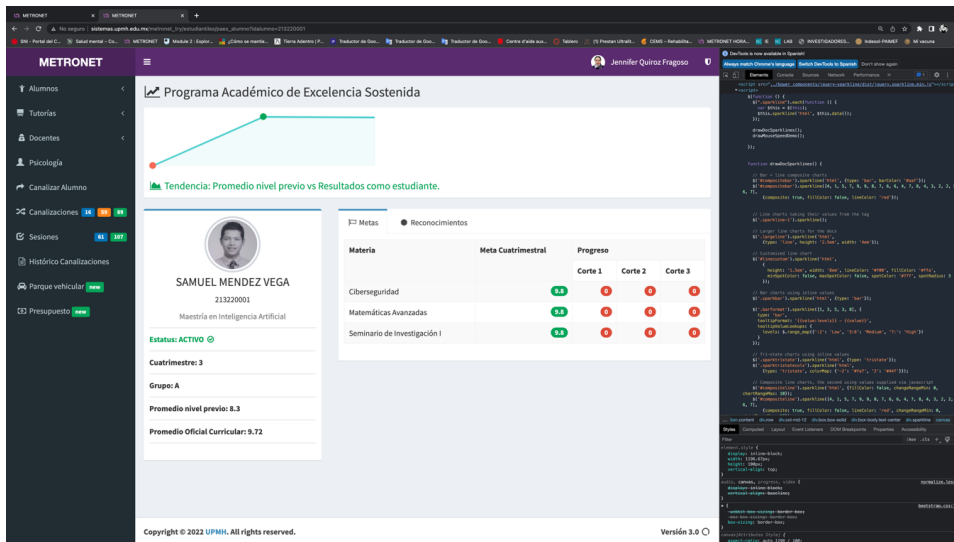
METRONET × METRONET × +

No seguro | sistemas.upmh.edu.mx/metronet_try/estudiantes/paes_alumno?idalumno=213220001

METRONET

Jennifer Quiroz Fragoso

Alumnos
Tutorías
Docentes
Psicología
Canalizar Alumno
Canalizaciones 16 58 89
Sesiones 61 107
Histórico Canalizaciones
Parque vehicular new
Presupuesto new

Programa Académico de Excelencia Sostenida

Tendencia: Promedio nivel previo vs Resultados como estudiante.

SAMUEL MENDEZ VEGA
213220001
Maestría en Inteligencia Artificial

Estatus: ACTIVO

Cuatrimestre: 3

Grupo: A

Promedio nivel previo: 8.3

Promedio Oficial Curricular: 9.72

Metas | Reconocimientos

| Materia | Meta Cuatrimestral | Progreso | | |
|---|---|---|---|---|
| | | Corte 1 | Corte 2 | Corte 3 |
| Ciberseguridad | 9.8 | 0 | 0 | 0 |
| Matemáticas Avanzadas | 9.8 | 0 | 0 | 0 |
| Seminario de Investigación I | 9.8 | 0 | 0 | 0 |

Copyright © 2022 UPMH. All rights reserved.

Versión 3.0

DevTools is now available in Spanish!
Always match Chrome's language | Switch DevTools to Spanish | Don't show again

Elements Console Sources Network Performance

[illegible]